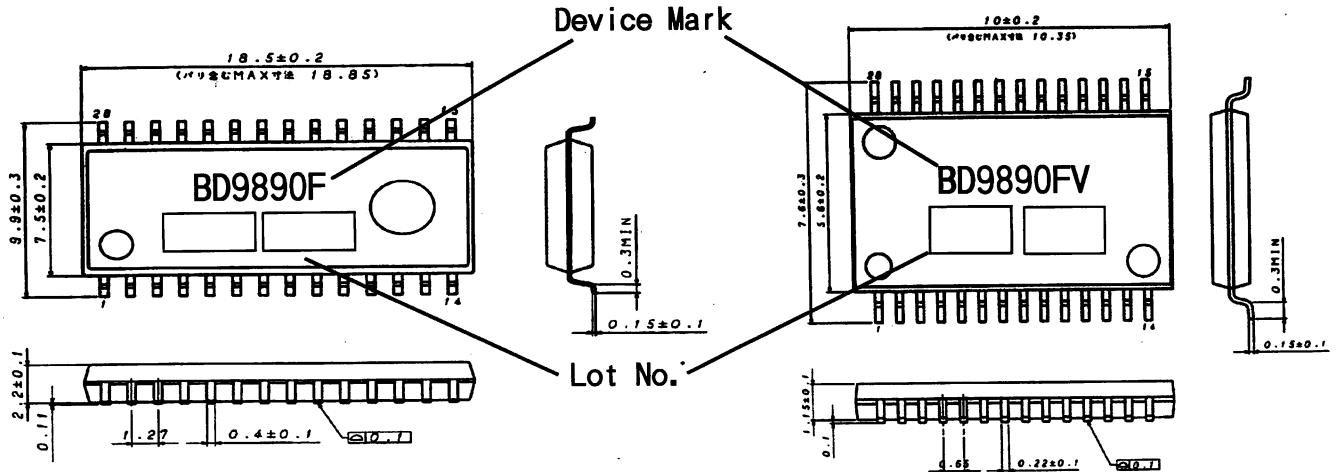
Device Mark

18.5±0.2
(バリ含むMAX寸法 18.85)

28
15
1
14

9.9±0.3
7.5±0.2

BD9890F

0.3MIN
0.15±0.1

2.2±0.1
0.11
1.27
0.4±0.1
0.1

Lot No.

10±0.2
(バリ含むMAX寸法 10.35)

28
15
1
14

7.6±0.3
5.6±0.2

BD9890FV

0.3MIN
0.15±0.1

1.15±0.1
0.1
0.65
0.22±0.1
0.1